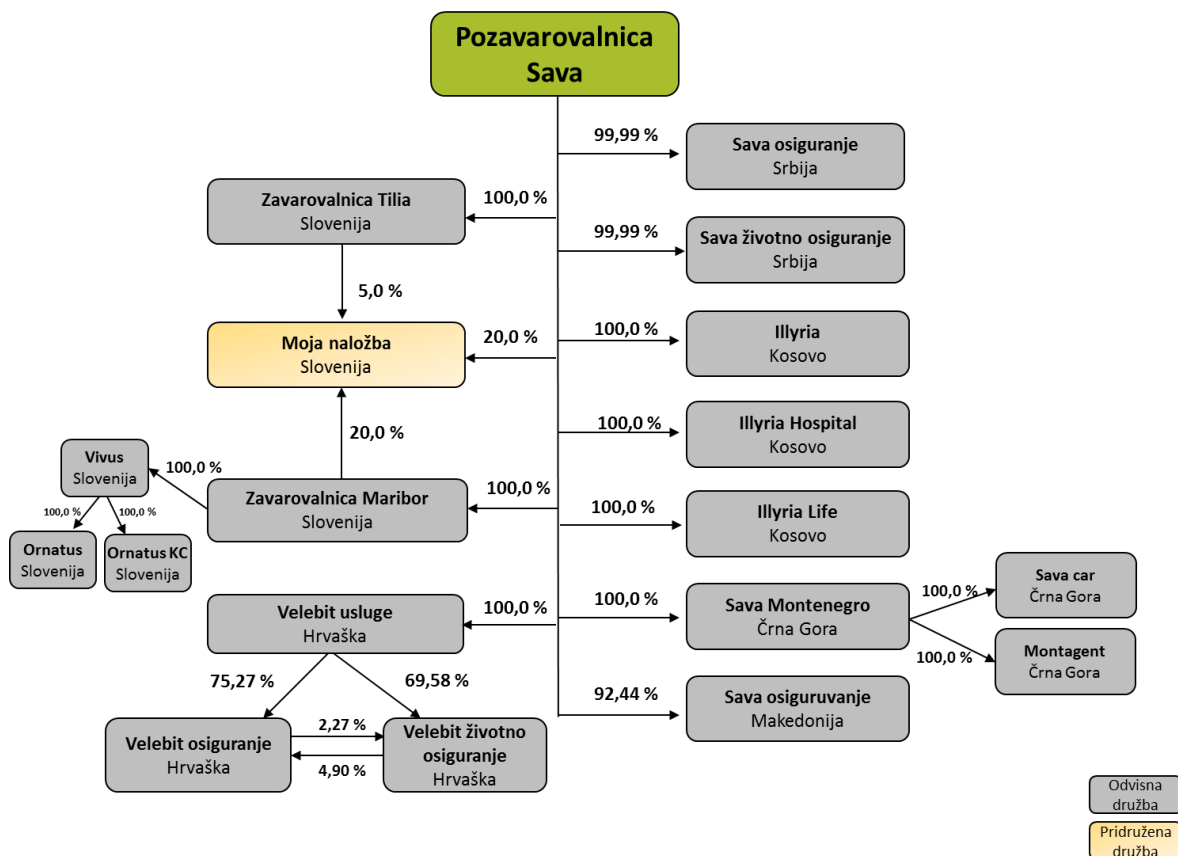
Pozavarovalnica Sava

99,99 %
Sava osiguranje
Srbija

Zavarovalnica Tilia
Slovenija
100,0 %

99,99 %
Sava životno osiguranje
Srbija

5,0 %

Moja naložba
Slovenija
20,0 %

100,0 %
Illyria
Kosovo

20,0 %

100,0 %
Illyria Hospital
Kosovo

Vivus
Slovenija
100,0 %

Zavarovalnica Maribor
Slovenija
100,0 %

100,0 %
Illyria Life
Kosovo

100,0 %
100,0 %
Ornatus
Slovenija
Ornatus KC
Slovenija

Velebit usluge
Hrvaška
100,0 %

100,0 %
Sava Montenegro
Črna Gora

100,0 %
Sava car
Črna Gora

100,0 %
Montagent
Črna Gora

75,27 %
69,58 %

92,44 %
Sava osiguruvanje
Makedonija

Velebit osiguranje
Hrvaška
2,27 %
4,90 %
Velebit životno osiguranje
Hrvaška

Odvisna družba
Pridružena družba